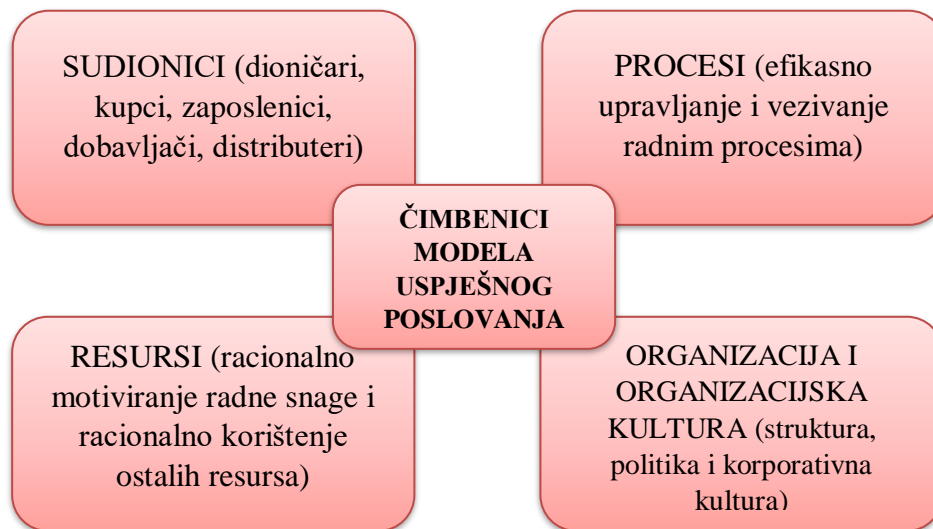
SUDIONICI (dioničari, kupci, zaposlenici, dobavljači, distributeri)

PROCESI (efikasno upravljanje i vezivanje radnim procesima)

**ČIMBENICI MODELA USPJEŠNOG POSLOVANJA**

RESURSI (racionalno motiviranje radne snage i racionalno korištenje ostalih resursa)

ORGANIZACIJA I ORGANIZACIJSKA KULTURA (struktura, politika i korporativna kultura)